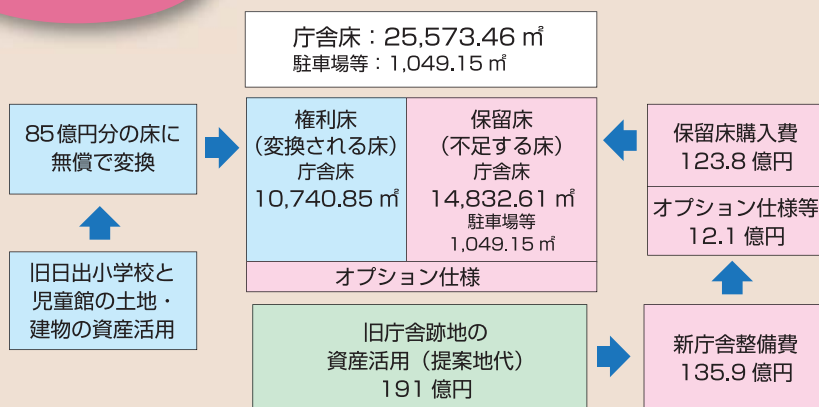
庁舎床：25,573.46 ㎡
駐車場等：1,049.15 ㎡

85億円分の床に無償で変換

旧日出小学校と児童館の土地・建物の資産活用

権利床
（変換される床）
庁舎床
10,740.85 ㎡

保留床
（不足する床）
庁舎床
14,832.61 ㎡
駐車場等
1,049.15 ㎡

オプション仕様

保留床購入費
123.8 億円

オプション仕様等
12.1 億円

旧庁舎跡地の資産活用（提案地代）
191 億円

新庁舎整備費
135.9 億円